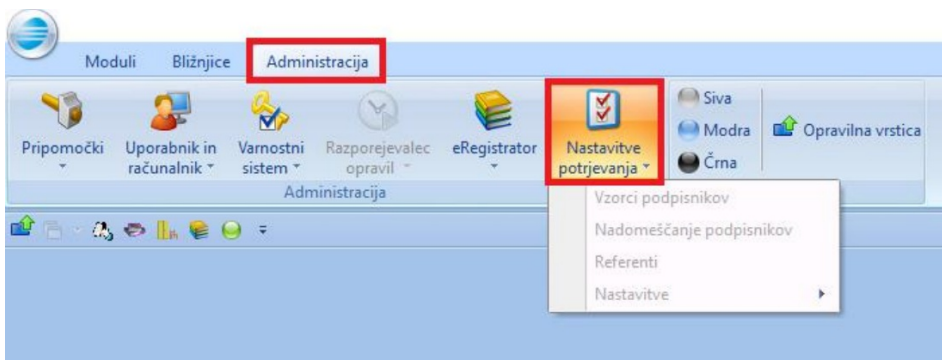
Moduli Bližnjice Administracija

Pripomočki
Uporabnik in računalnik
Varnostni sistem
Razporejevalec opravil
eRegistrator
Nastavitve potrjevanja
Siva
Modra
Črna
Opravilna vrstica

Administracija

Vzorci podpisnikov
Nadomeščanje podpisnikov
Referenti
Nastavitve